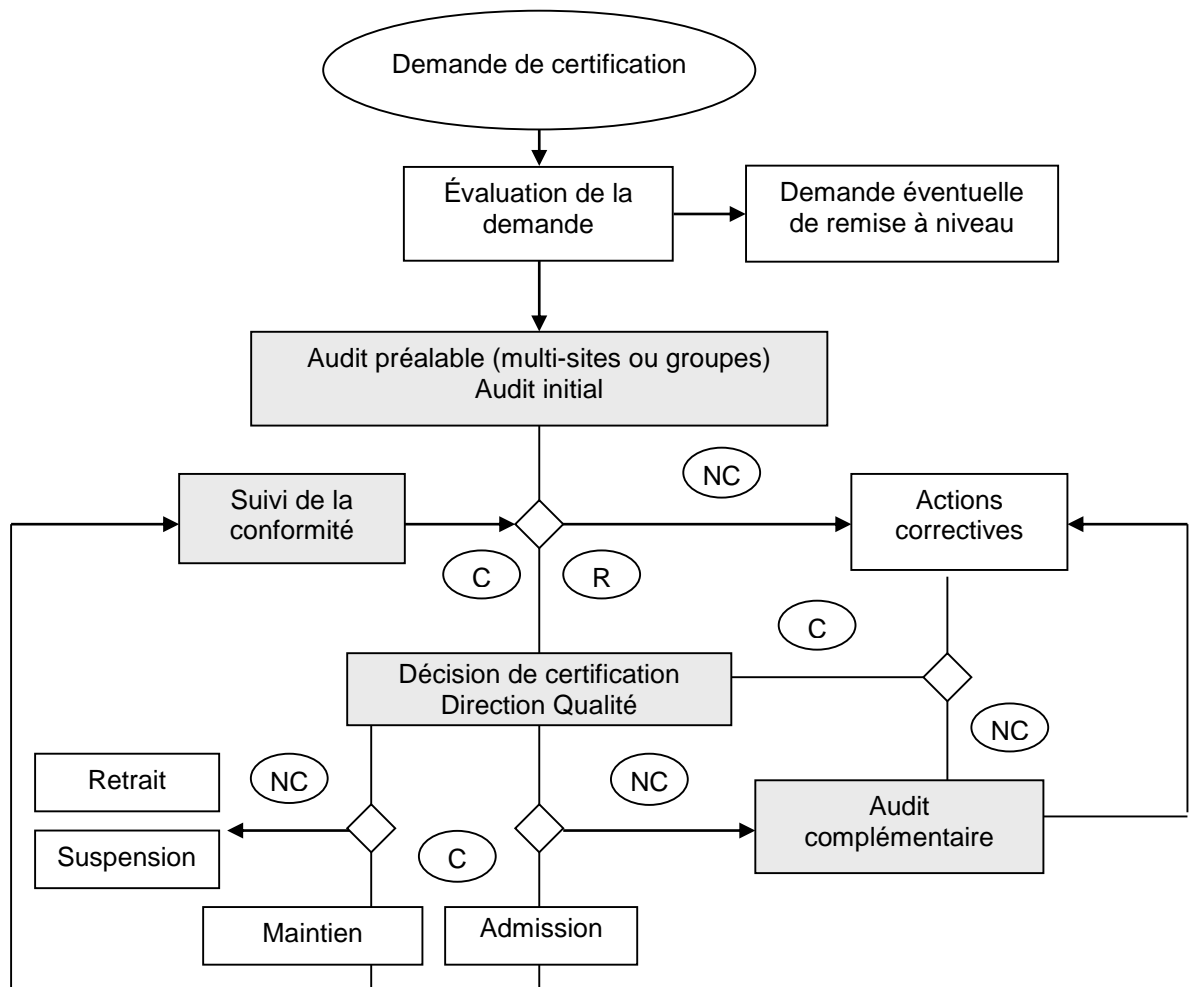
Demande de certification

Évaluation de la demande

Demande éventuelle de remise à niveau

Audit préalable (multi-sites ou groupes)
Audit initial

NC

Suivi de la conformité

Actions correctives

C

R

C

Décision de certification
Direction Qualité

NC

Retrait

NC

NC

Audit complémentaire

Suspension

C

Maintien

Admission